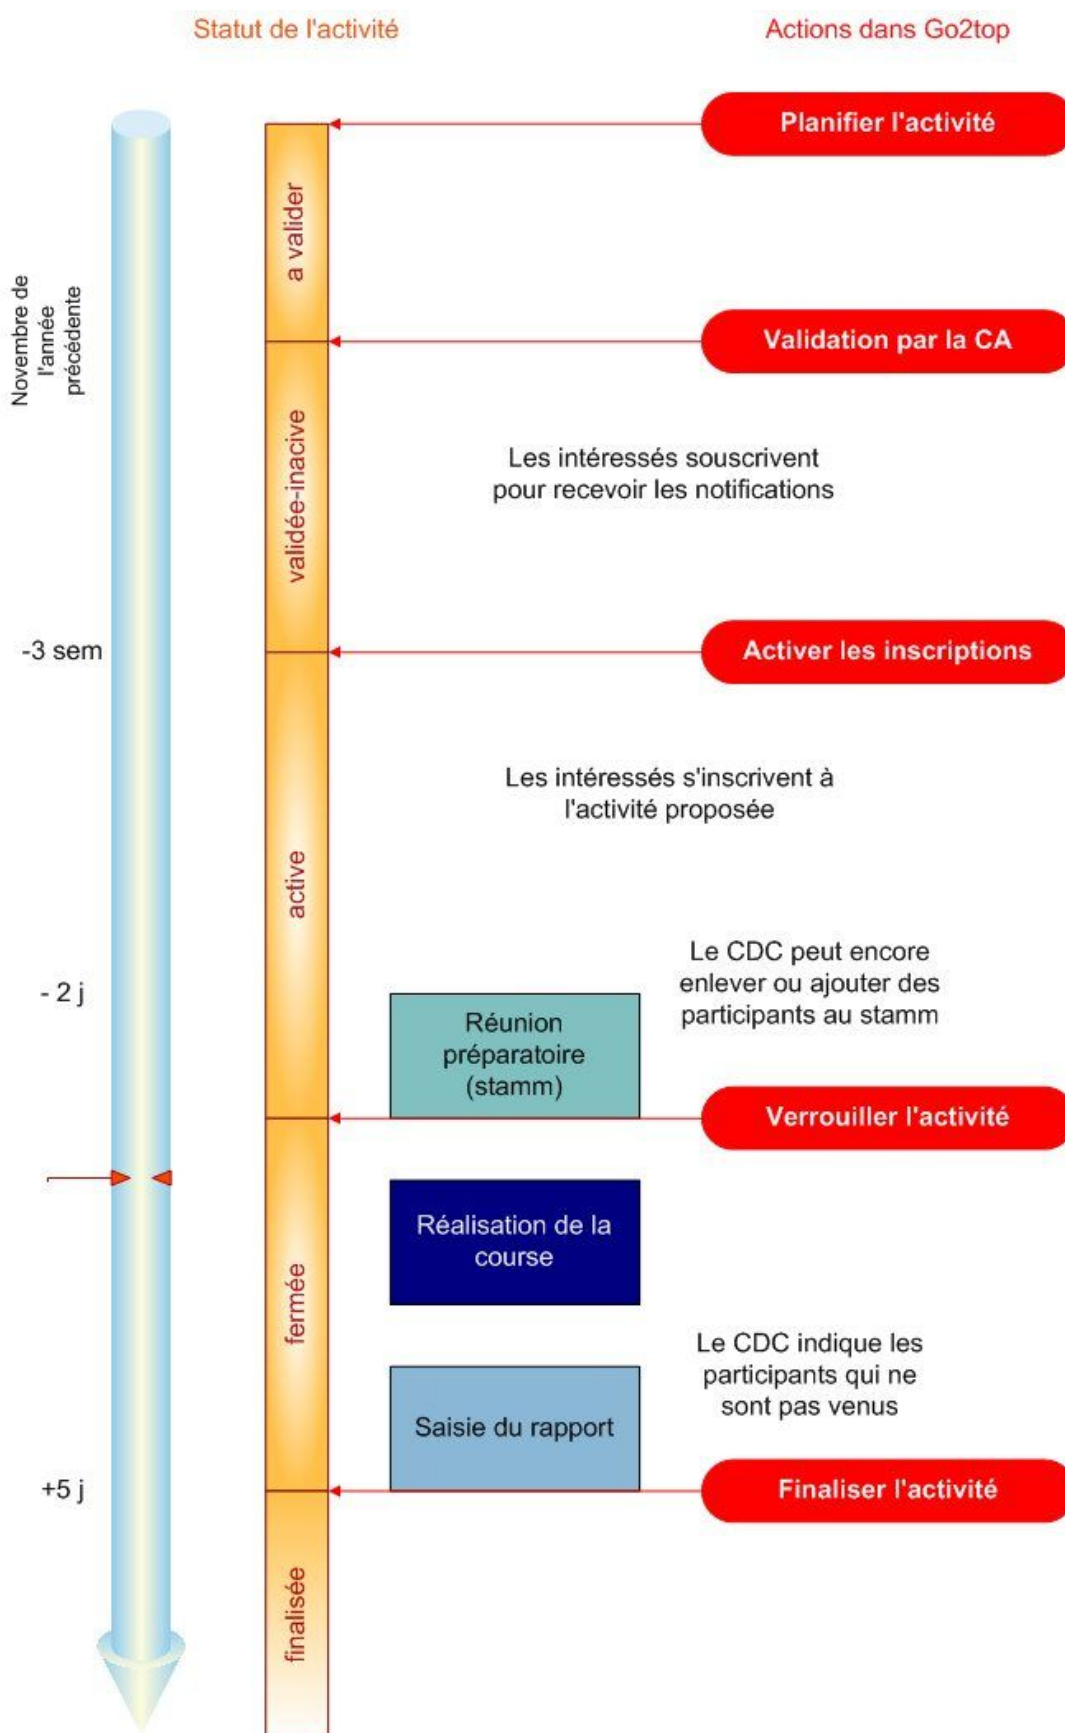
Statut de l'activité

Actions dans Go2top

Novembre de l'année précédente

Planifier l'activité

a valider

Validation par la CA

validée-inacive

Les intéressés souscrivent pour recevoir les notifications

-3 sem

Activer les inscriptions

Les intéressés s'inscrivent à l'activité proposée

active

Le CDC peut encore enlever ou ajouter des participants au stamm

- 2 j

Réunion préparatoire (stamm)

Verrouiller l'activité

Réalisation de la course

fermée

Le CDC indique les participants qui ne sont pas venus

Saisie du rapport

+5 j

Finaliser l'activité

finalisée